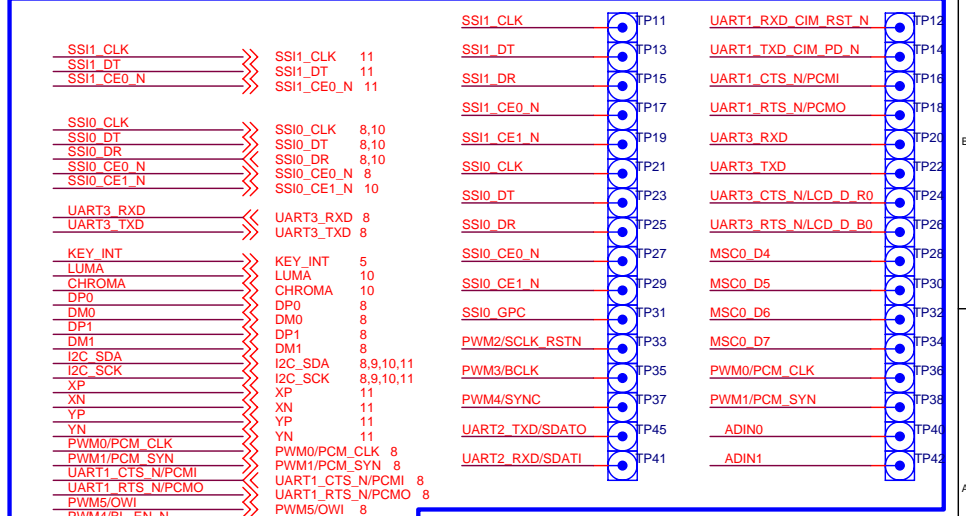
SSI1_CLK
SSI1_DT
SSI1_CE0_N

SSI1_CLK 11
SSI1_DT 11
SSI1_CE0_N 11

SSI0_CLK
SSI0_DT
SSI0_DR
SSI0_CE0_N
SSI0_CE1_N

SSI0_CLK 8,10
SSI0_DT 8,10
SSI0_DR 8,10
SSI0_CE0_N 8
SSI0_CE1_N 10

UART3_RXD
UART3_TXD

UART3_RXD 8
UART3_TXD 8

KEY_INT
LUMA
CHROMA
DP0
DM0
DP1
DM1
I2C_SDA
I2C_SCK
XP
XN
YP
YN
PWM0/PCM_CLK
PWM1/PCM_SYN
UART1_CTS_N/PCMI
UART1_RTS_N/PCMO
PWM5/OWI
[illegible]

KEY_INT 5
LUMA 10
CHROMA 10
DP0 8
DM0 8
DP1 8
DM1 8
I2C_SDA 8,9,10,11
I2C_SCK 8,9,10,11
XP 11
XN 11
YP 11
YN 11
PWM0/PCM_CLK 8
PWM1/PCM_SYN 8
UART1_CTS_N/PCMI 8
UART1_RTS_N/PCMO 8
PWM5/OWI 8

SSI1_CLK TP11
SSI1_DT TP13
SSI1_DR TP15
SSI1_CE0_N TP17
SSI1_CE1_N TP19
SSI0_CLK TP21
SSI0_DT TP23
SSI0_DR TP25
SSI0_CE0_N TP27
SSI0_CE1_N TP29
SSI0_GPC TP31
PWM2/SCLK_RSTN TP33
PWM3/BCLK TP35
PWM4/SYNC TP37
UART2_TXD/SDATO TP45
UART2_RXD/SDATI TP41

UART1_RXD_CIM_RST_N TP12
UART1_TXD_CIM_PD_N TP14
UART1_CTS_N/PCMI TP16
UART1_RTS_N/PCMO TP18
UART3_RXD TP20
UART3_TXD TP22
UART3_CTS_N/LCD_D_R0 TP24
UART3_RTS_N/LCD_D_B0 TP26
MSC0_D4 TP28
MSC0_D5 TP30
MSC0_D6 TP32
MSC0_D7 TP34
PWM0/PCM_CLK TP36
PWM1/PCM_SYN TP38
ADIN0 TP40
ADIN1 TP42